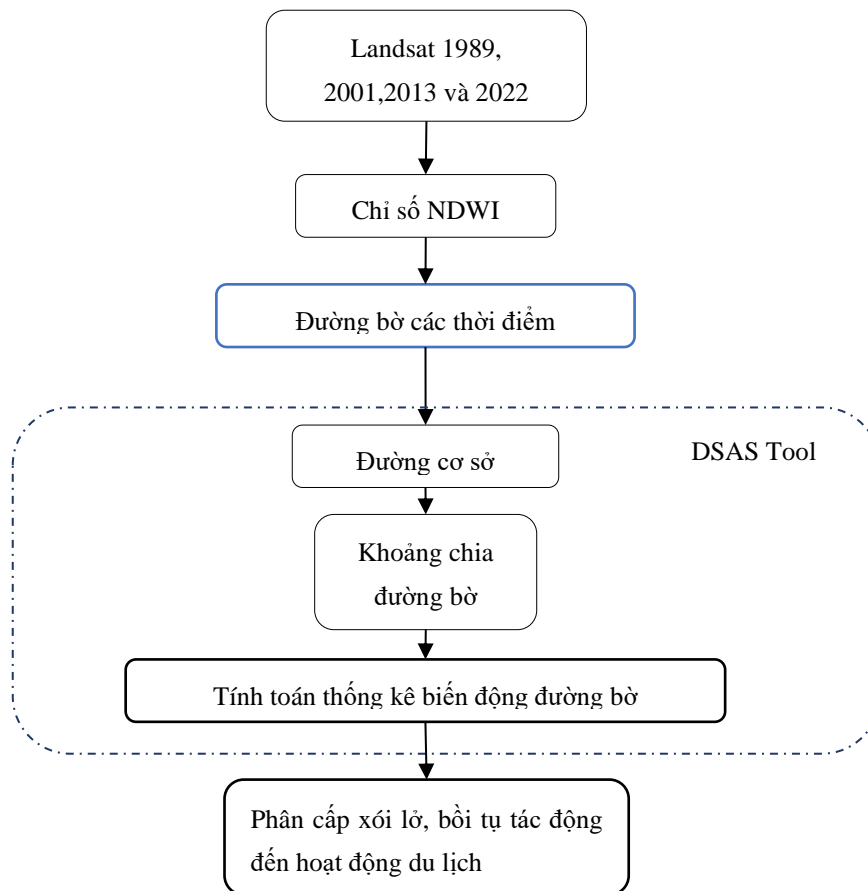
Landsat 1989, 2001,2013 và 2022

Chỉ số NDWI

Đường bờ các thời điểm

DSAS Tool

Đường cơ sở

Khoảng chia đường bờ

Tính toán thống kê biến động đường bờ

Phân cấp xói lở, bồi tụ tác động đến hoạt động du lịch